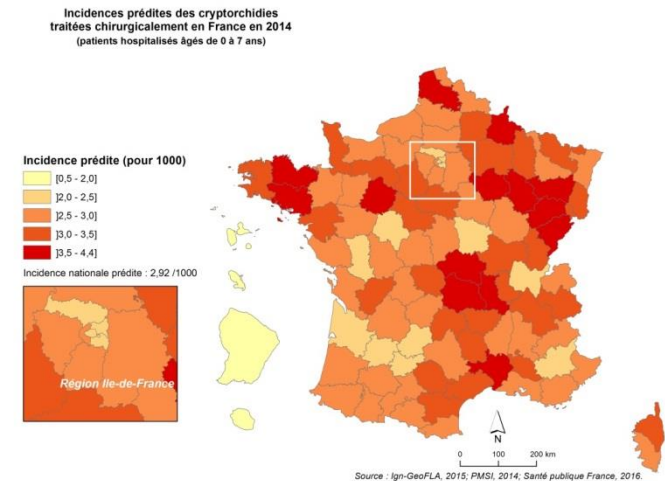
Incidences prédites des cryptorchidies traitées chirurgicalement en France en 2014
(patients hospitalisés âgés de 0 à 7 ans)

Incidence prédite (pour 1000)
[0,5 - 2,0]
]2,0 - 2,5]
]2,5 - 3,0]
]3,0 - 3,5]
]3,5 - 4,4]

Incidence nationale prédite : 2,92 /1000

Région Ile-de-France

N

0 100 200 km

Source : Ign-GeoFLA, 2015; PMSI, 2014; Santé publique France, 2016.